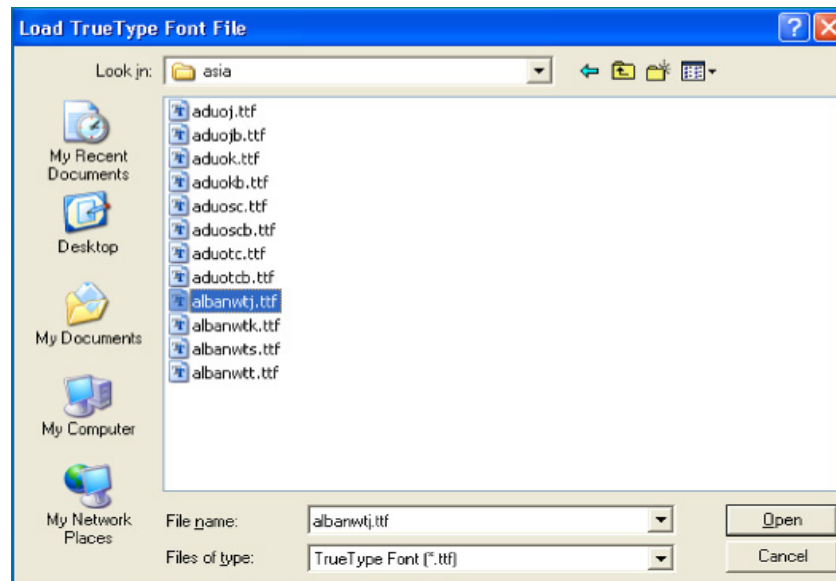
Load TrueType Font File

?

Look in: asia

My Recent Documents

Desktop

My Documents

My Computer

My Network Places

aduoj.ttf
aduojb.ttf
aduok.ttf
aduokb.ttf
aduosc.ttf
aduoscb.ttf
aduotc.ttf
aduotcb.ttf
albanwtj.ttf
albanwtk.ttf
albanwts.ttf
albanwtt.ttf

File name: albanwtj.ttf

Files of type: TrueType Font (*.ttf)

Open

Cancel